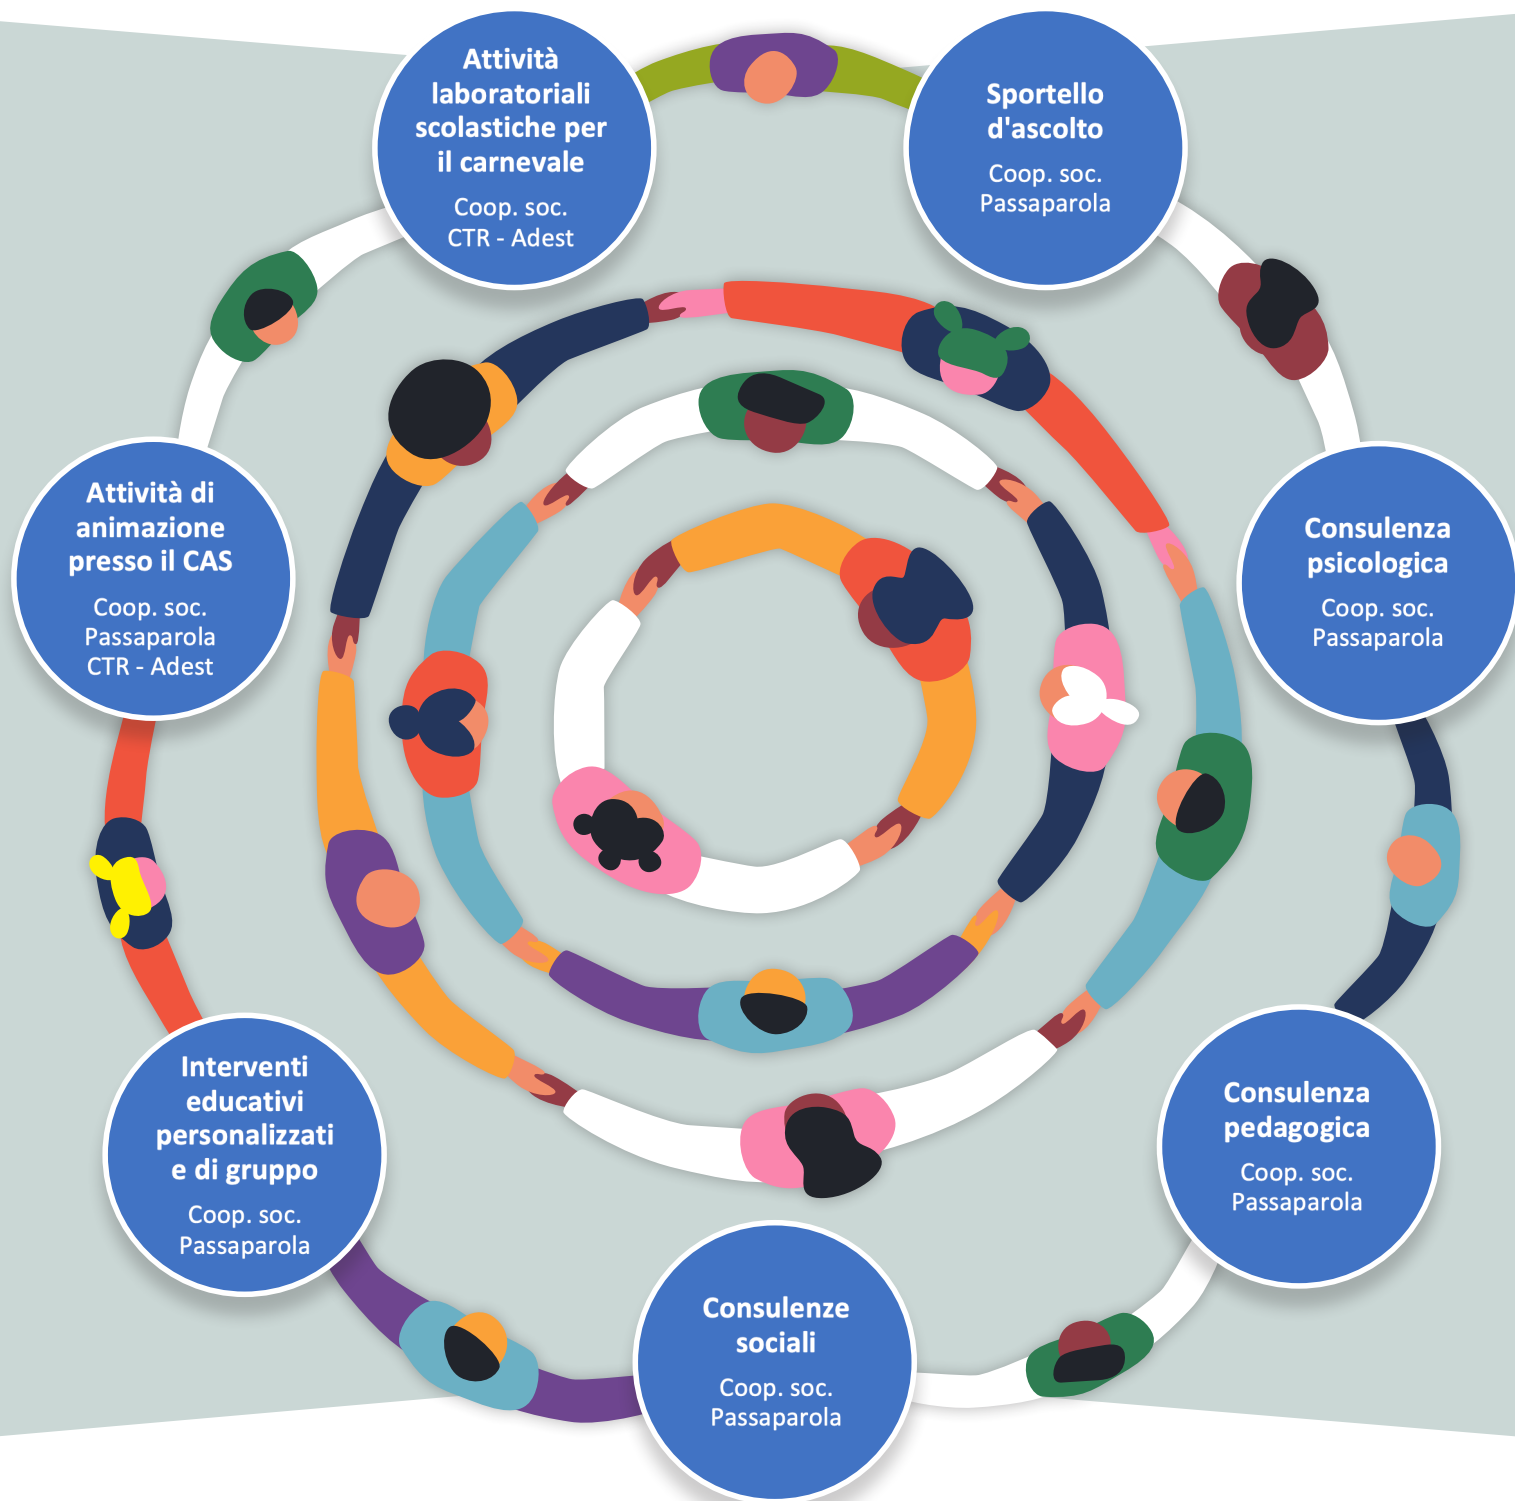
Attività laboratoriali scolastiche per il carnevale
Coop. soc. CTR - Adest

Sportello d'ascolto
Coop. soc. Passaparola

Attività di animazione presso il CAS
Coop. soc. Passaparola CTR - Adest

Consulenza psicologica
Coop. soc. Passaparola

Interventi educativi personalizzati e di gruppo
Coop. soc. Passaparola

Consulenza pedagogica
Coop. soc. Passaparola

Consulenze sociali
Coop. soc. Passaparola